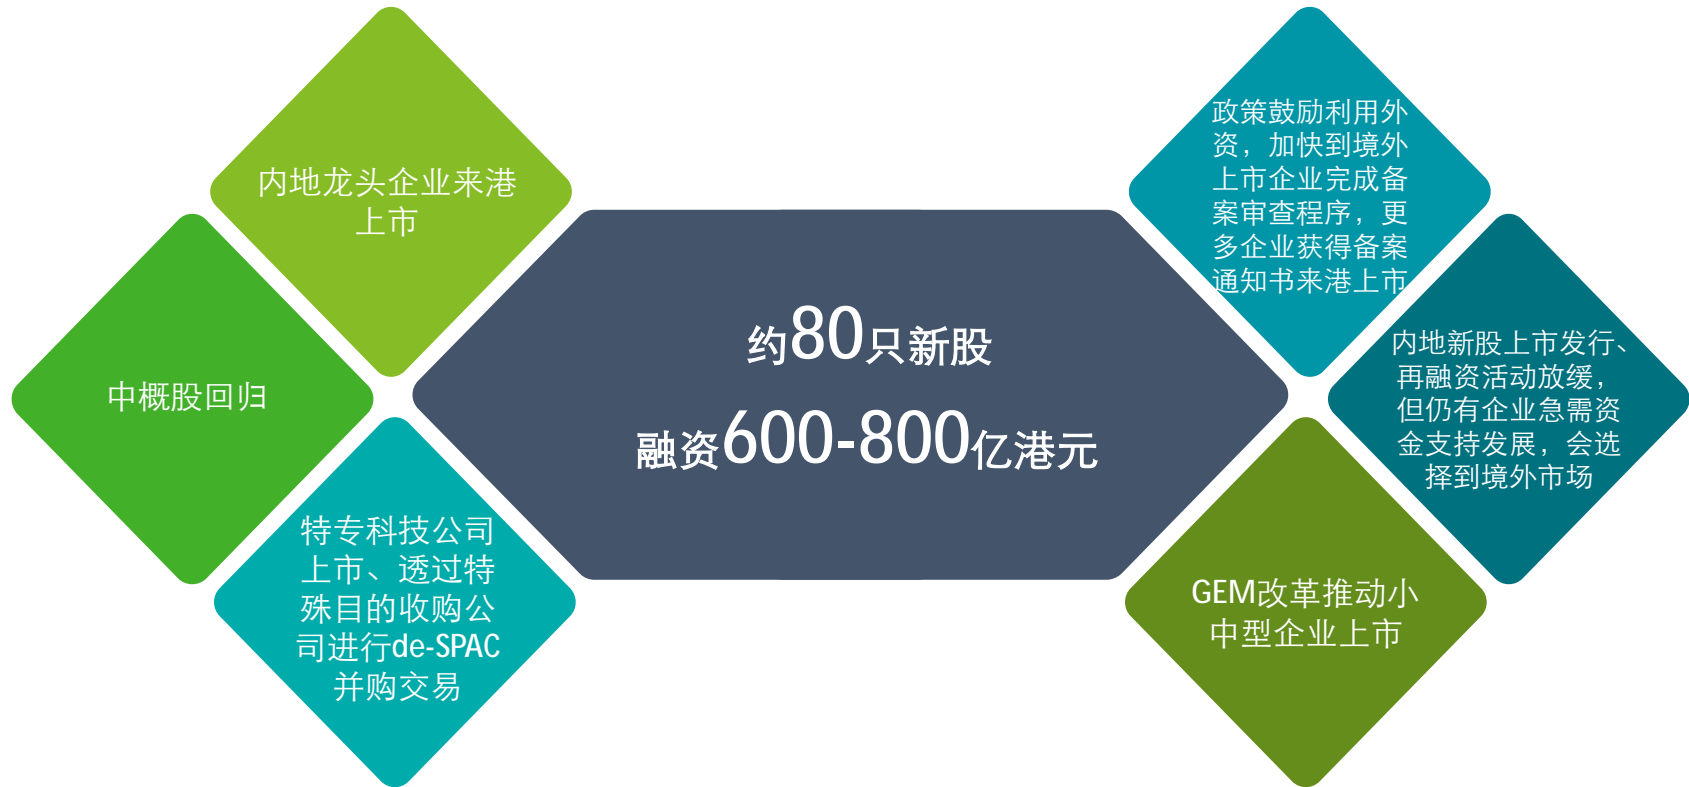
内地龙头企业来港上市

中概股回归

特专科技公司上市、透过特殊目的收购公司进行de-SPAC并购交易

约80只新股

融资600-800亿港元

政策鼓励利用外资，加快到境外上市企业完成备案审查程序，更多企业获得备案通知书来港上市

内地新股上市发行、再融资活动放缓，但仍有企业急需资金支持发展，会选择到境外市场

GEM改革推动小中型企业上市